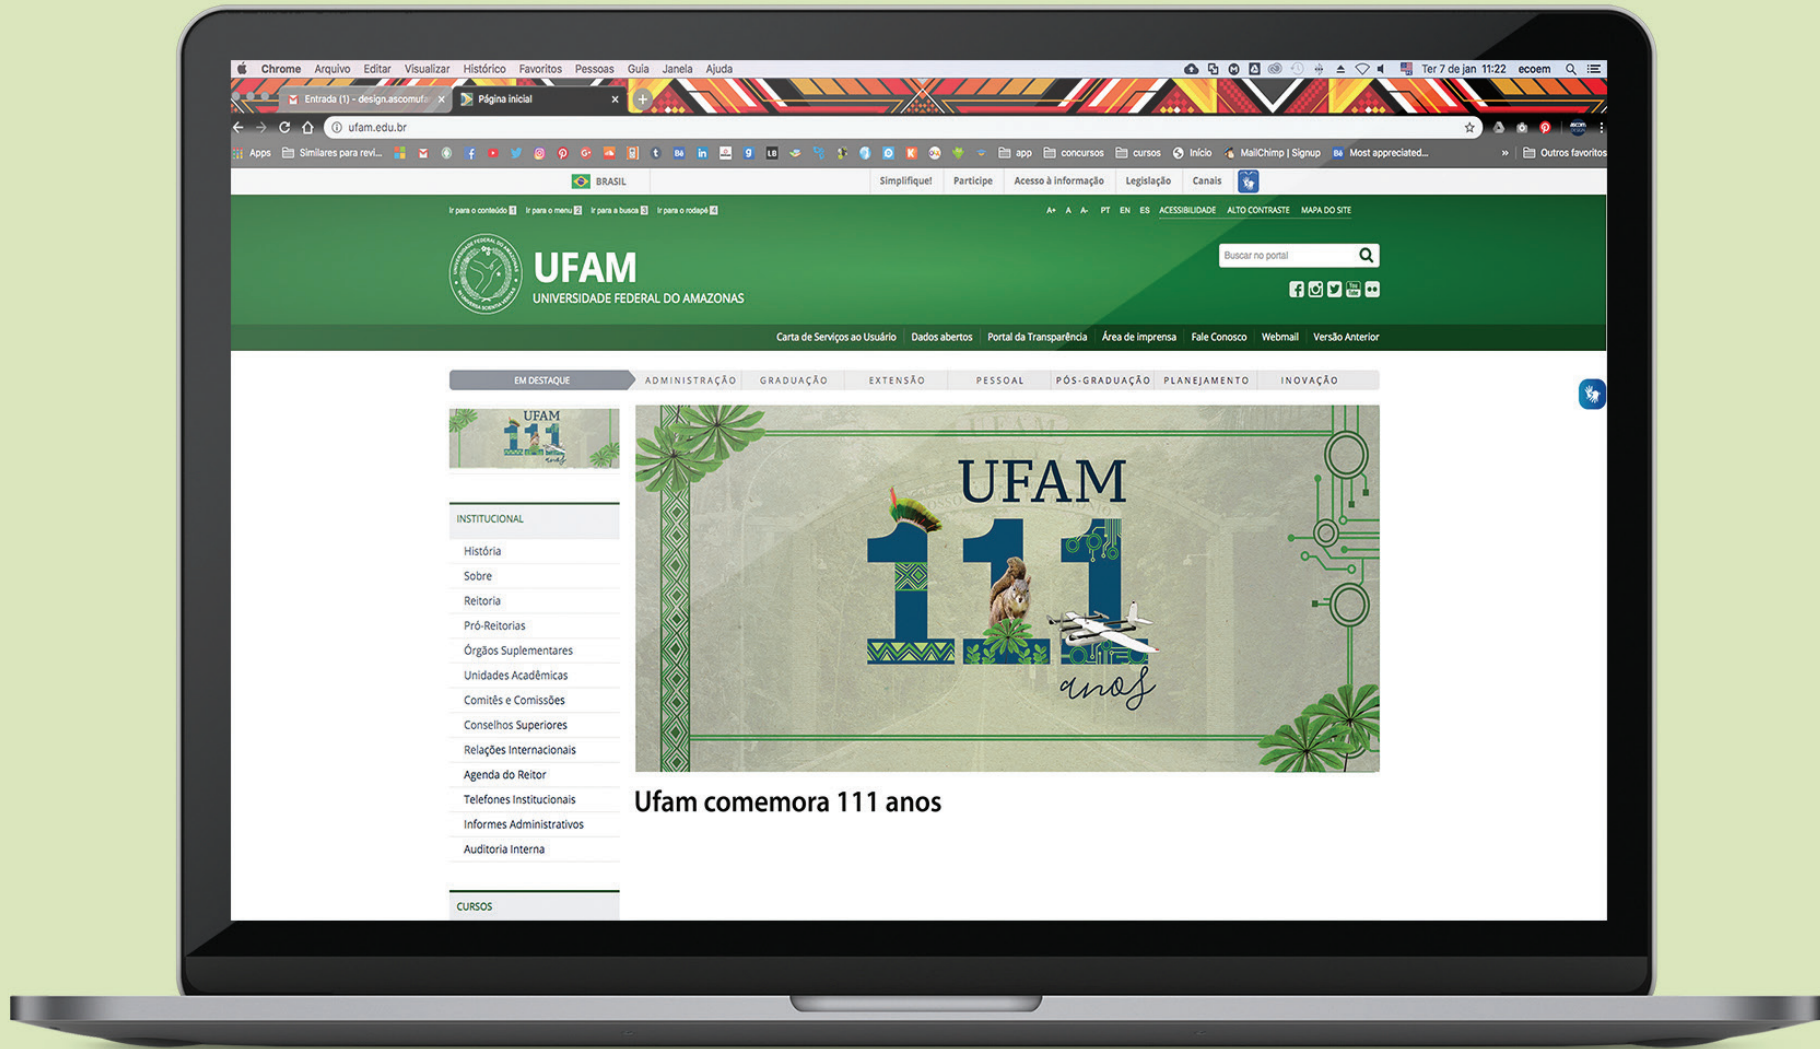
Chrome Arquivo Editar Visualizar Histórico Favoritos Pessoas Guia Janela Ajuda

Ter 7 de jan 11:22 ecoem

Entrada (1) - design.ascomufa ×
Página inicial ×

ufam.edu.br

Apps Similares para revi... app concursos cursos Início MailChimp | Signup Most appreciated... » Outros favoritos

BRASIL Simplifique! Participe Acesso à informação Legislação Canais

Ir para o conteúdo 1 Ir para o menu 2 Ir para a busca 3 Ir para o rodapé 4

A+ A A- PT EN ES ACESSIBILIDADE ALTO CONTRASTE MAPA DO SITE

UFAM
UNIVERSIDADE FEDERAL DO AMAZONAS

Buscar no portal

Carta de Serviços ao Usuário Dados abertos Portal da Transparência Área de imprensa Fale Conosco Webmail Versão Anterior

EM DESTAQUE ADMINISTRAÇÃO GRADUAÇÃO EXTENSÃO PESSOAL PÓS-GRADUAÇÃO PLANEJAMENTO INOVAÇÃO

UFAM 111 anos

INSTITUCIONAL
História
Sobre
Reitoria
Pró-Reitorias
Órgãos Suplementares
Unidades Acadêmicas
Comitês e Comissões
Conselhos Superiores
Relações Internacionais
Agenda do Reitor
Telefones Institucionais
Informes Administrativos
Auditoria Interna

CURSOS

UFAM
111
anos

Ufam comemora 111 anos